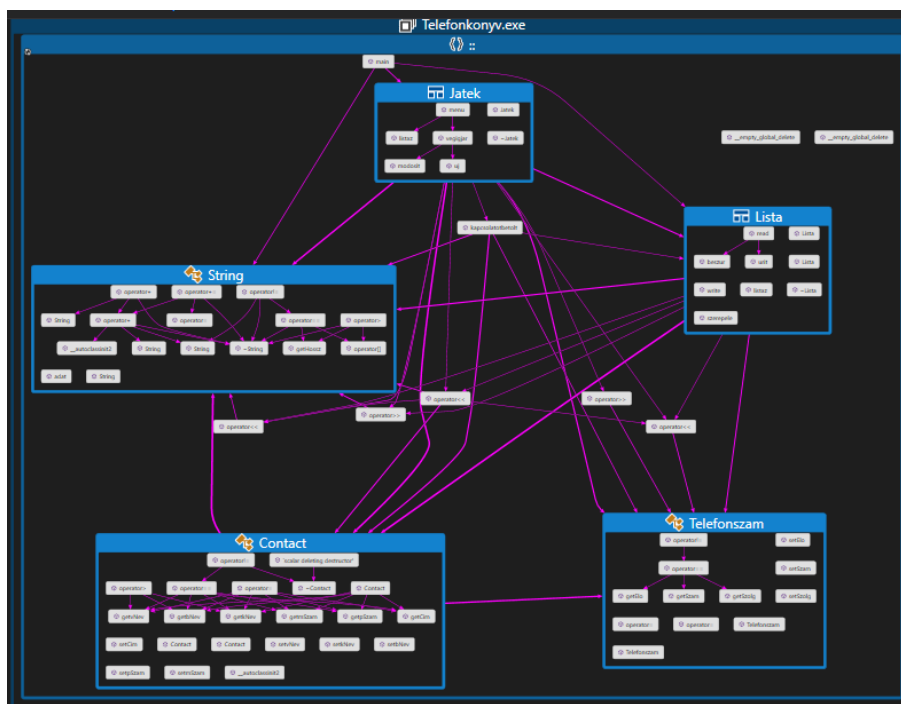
Telefonkonyv.exe

{} ::

main

Jatek

menu
Jatek
listaz
vegigjar
~Jatek
modosit
uj

__empty_global_delete
__empty_global_delete

kapcsolatotkeresit

Lista

read
Lista
beolvas
sort
Lista
write
listaz
~Lista
strnepele

String

operator+
operator+=
operator[]
String
operator=
operator==
operator!=
operator>
__autoclassinit2
String
String
~String
getHossz
operator[]
adat
String

operator<<
operator>>
operator<<
operator>>
operator<<

Telefonszam

operator==
setSlo
setSzam
operator<<
getSlo
getSzam
getSzolg
setSzolg
operator=
operator==
Telefonszam
Telefonszam

Contact

operator=
'scalar deleting destructor'
operator>
operator==
operator=
~Contact
Contact
getVNev
getKNev
getBNev
getmSzam
getpSzam
getCim
setCim
Contact
Contact
setVNev
setKNev
setBNev
setpSzam
setmSzam
__autoclassinit2